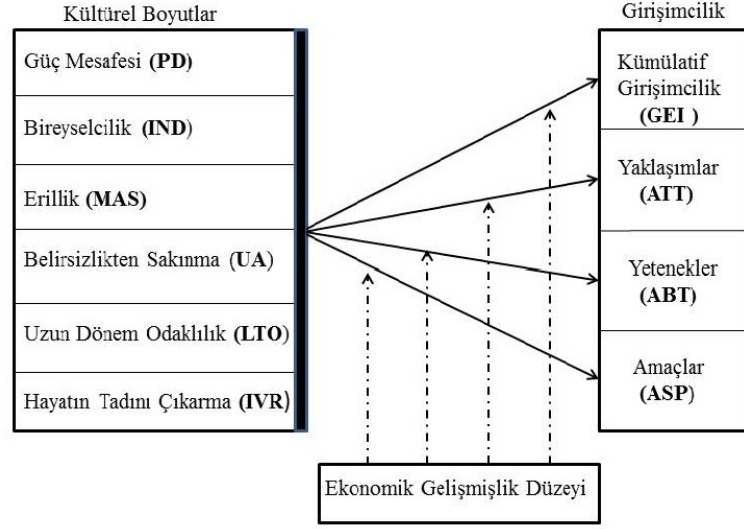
Kültürel Boyutlar

Güç Mesafesi (PD)

Bireyselcilik (IND)

Erillik (MAS)

Belirsizlikten Sakınma (UA)

Uzun Dönem Odaklılık (LTO)

Hayatın Tadını Çıkarma (IVR)

Girişimcilik

Kümülatif Girişimcilik (GEI)

Yaklaşımlar (ATT)

Yetenekler (ABT)

Amaçlar (ASP)

Ekonomik Gelişmişlik Düzeyi